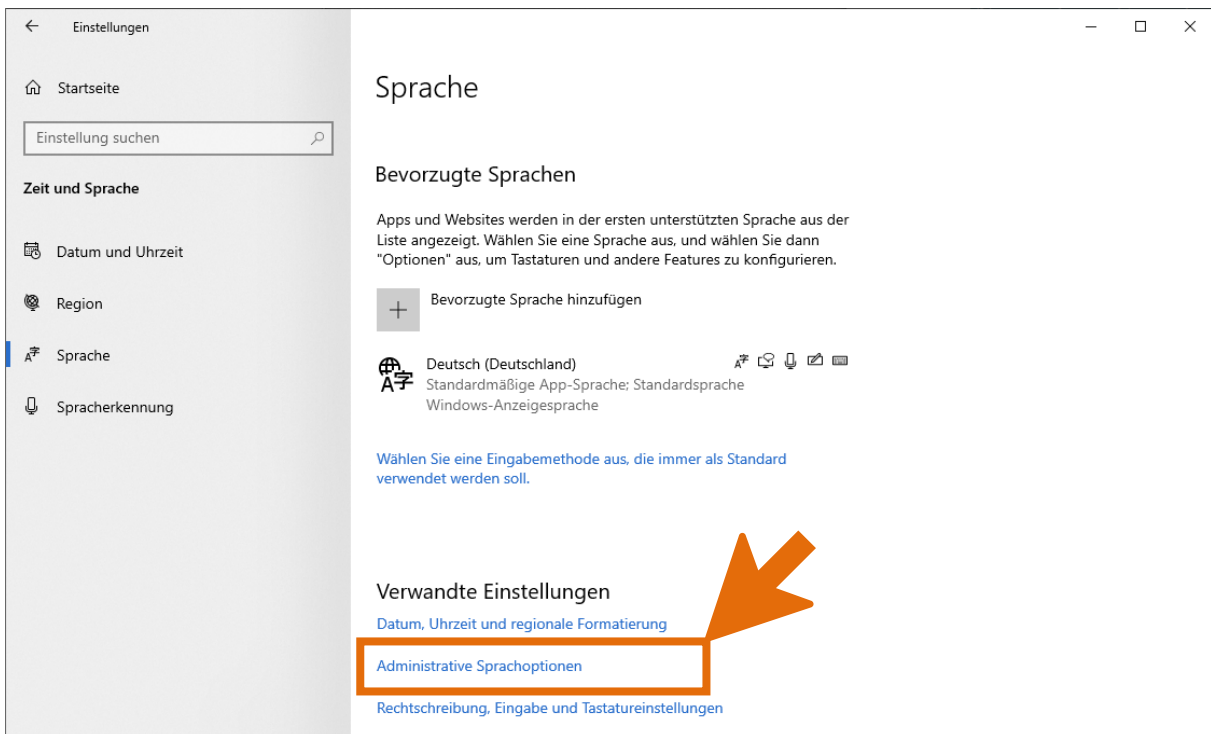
Einstellungen

Startseite

Einstellung suchen

Zeit und Sprache

Datum und Uhrzeit

Region

Sprache

Spracherkennung

Sprache

Bevorzugte Sprachen

Apps und Websites werden in der ersten unterstützten Sprache aus der Liste angezeigt. Wählen Sie eine Sprache aus, und wählen Sie dann "Optionen" aus, um Tastaturen und andere Features zu konfigurieren.

Bevorzugte Sprache hinzufügen

Deutsch (Deutschland)
Standardmäßige App-Sprache; Standardsprache
Windows-Anzeigesprache

Wählen Sie eine Eingabemethode aus, die immer als Standard verwendet werden soll.

Verwandte Einstellungen

Datum, Uhrzeit und regionale Formatierung

Administrative Sprachoptionen

Rechtschreibung, Eingabe und Tastatureinstellungen